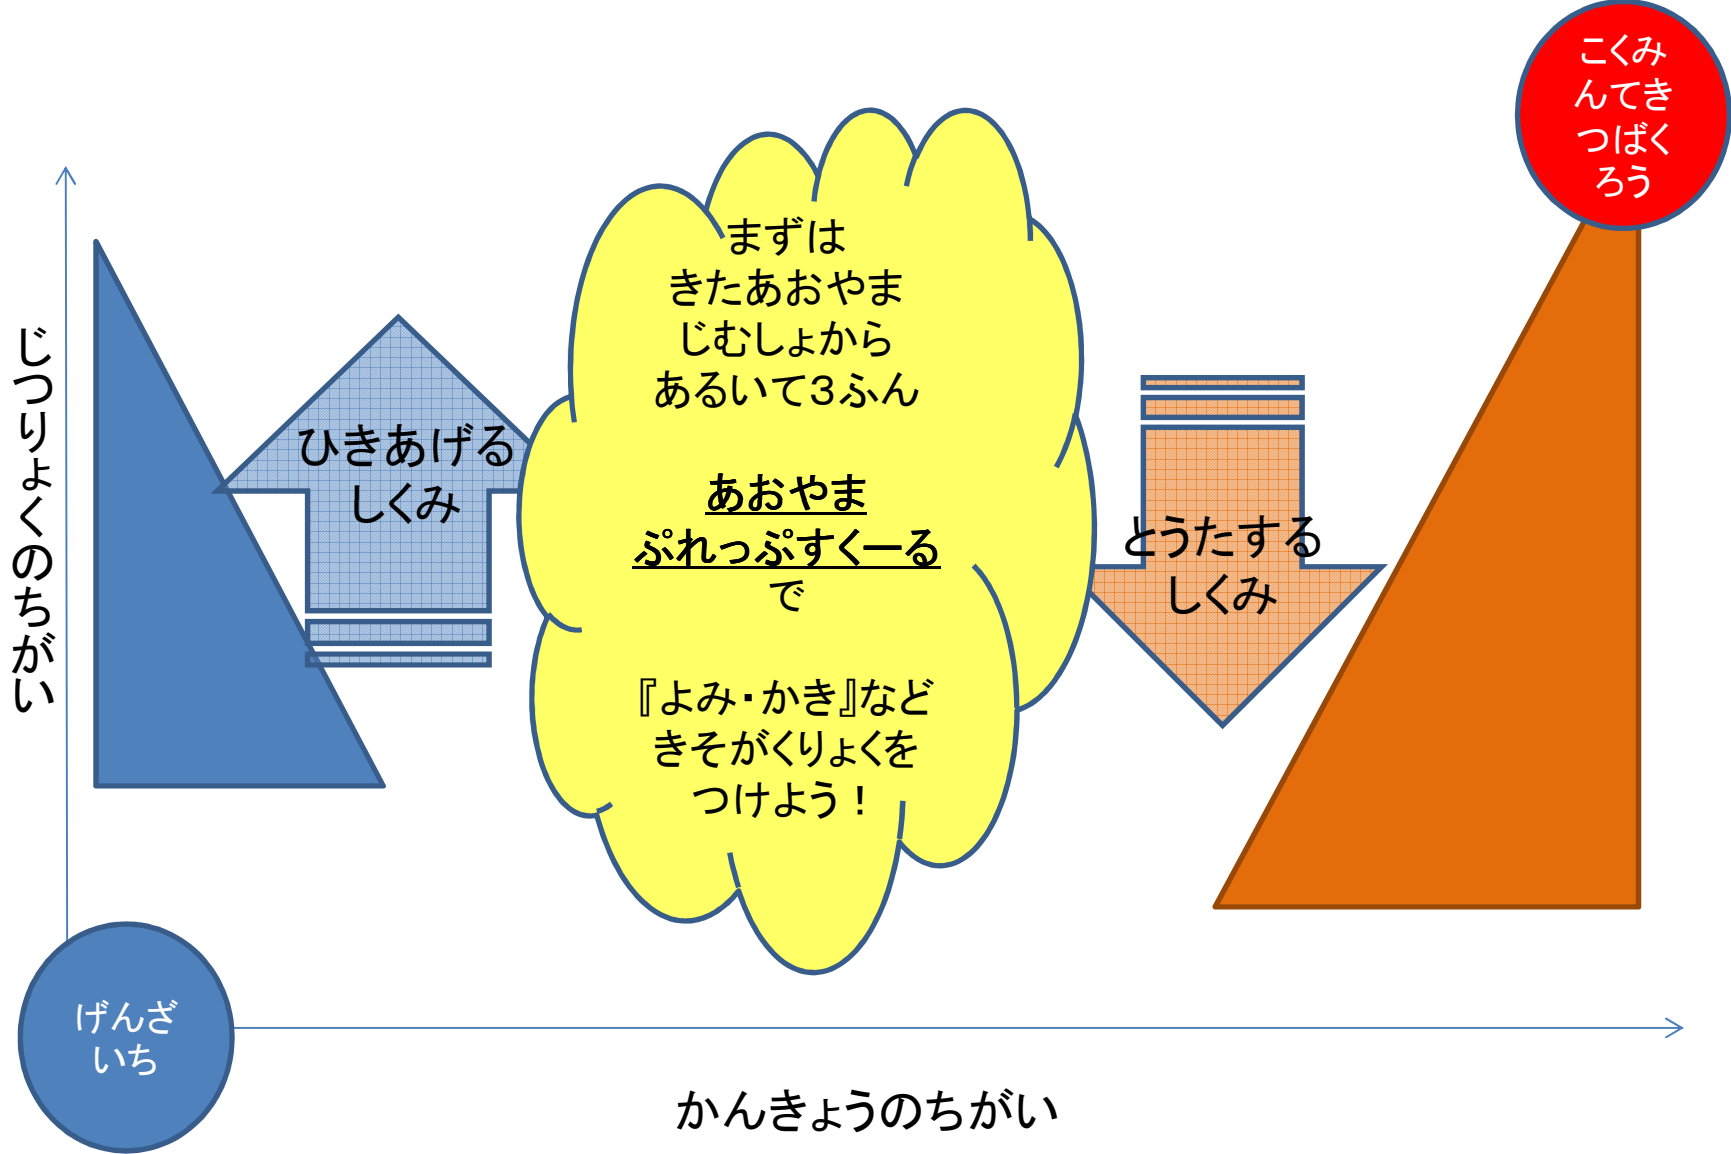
こくみんてきつばくろう

じつりょくのちがい

ひきあげるしくみ

まずは
きたあおやま
じむしょから
あるいて3ふん

あおやま
ぷれっぷすくーる
で

『よみ・かき』など
きそがくりょくを
つけよう！

とうたするしくみ

げんざいいち

かんきょうのちがい